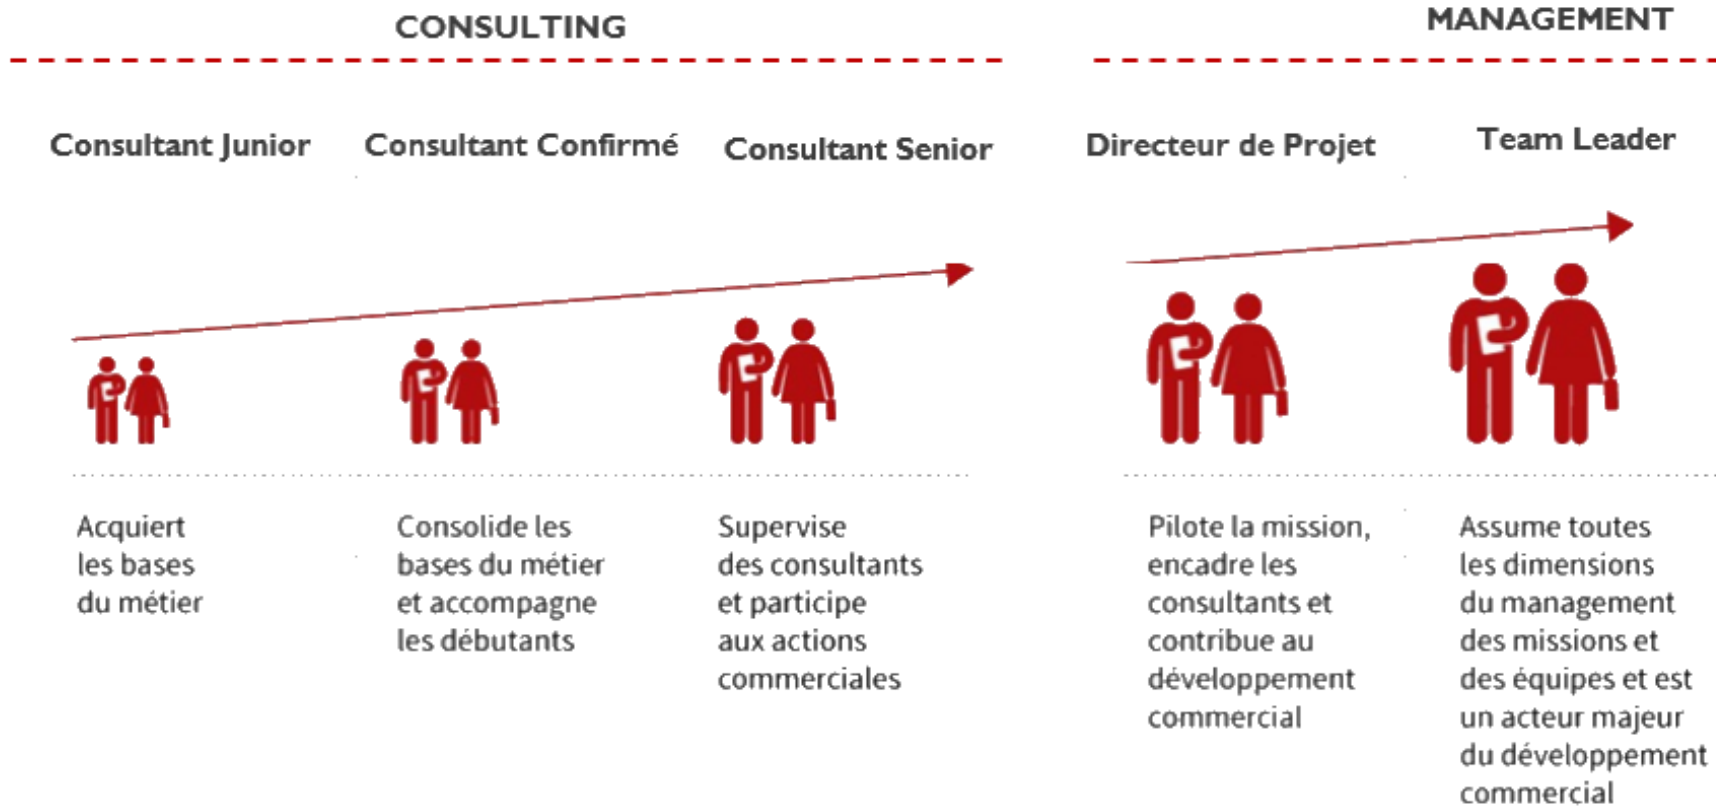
CONSULTING

MANAGEMENT

Consultant Junior

Consultant Confirmé

Consultant Senior

Directeur de Projet

Team Leader

Acquiert les bases du métier

Consolide les bases du métier et accompagne les débutants

Supervise des consultants et participe aux actions commerciales

Pilote la mission, encadre les consultants et contribue au développement commercial

Assume toutes les dimensions du management des missions et des équipes et est un acteur majeur du développement commercial